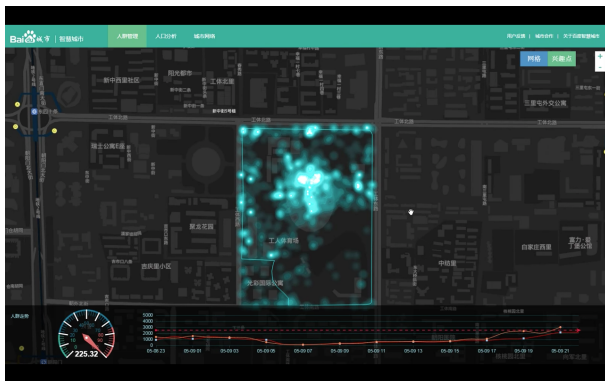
Bai百度 | 智慧城市

人群管理 人口分析 城市网格

用户反馈 | 城市合作 | 关于百度智慧城市

网格 兴趣点

新中西里社区

阳光都市

工体北路

三里屯SOHO

工人体育场

光彩国际公寓

中纺里

自家庄西里

人群热度

225.32

05-09 23 05-09 01 05-09 03 05-09 05 05-09 07 05-09 09 05-09 11 05-09 13 05-09 15 05-09 17 05-09 19 05-09 21

5000
4000
3000
2000
1000